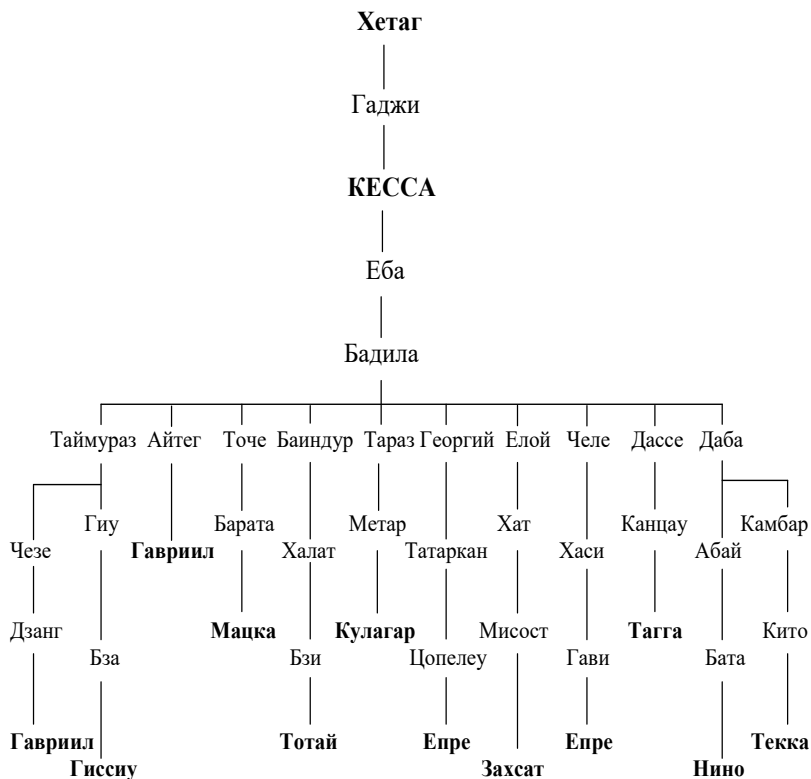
**Хетаг**

Гаджи

**КЕССА**

Еба

Бадила

Таймураз Айтег Точе Баиндур Тараз Георгий Елой Челе Дассе Даба

Гиу

Чезе

Барата

Метар

Хат

Канцау

Камбар

**Гавриил**

Халат

Татаркан

Хаси

Абай

Дзанг

**Мацка**

**Кулагар**

Мисост

**Тагга**

Кито

Бза

Бзи

Цопелеу

Гави

Бата

**Гавриил**

**Тотай**

**Епре**

**Епре**

**Текка**

**Гиссиу**

**Захсат**

**Нино**